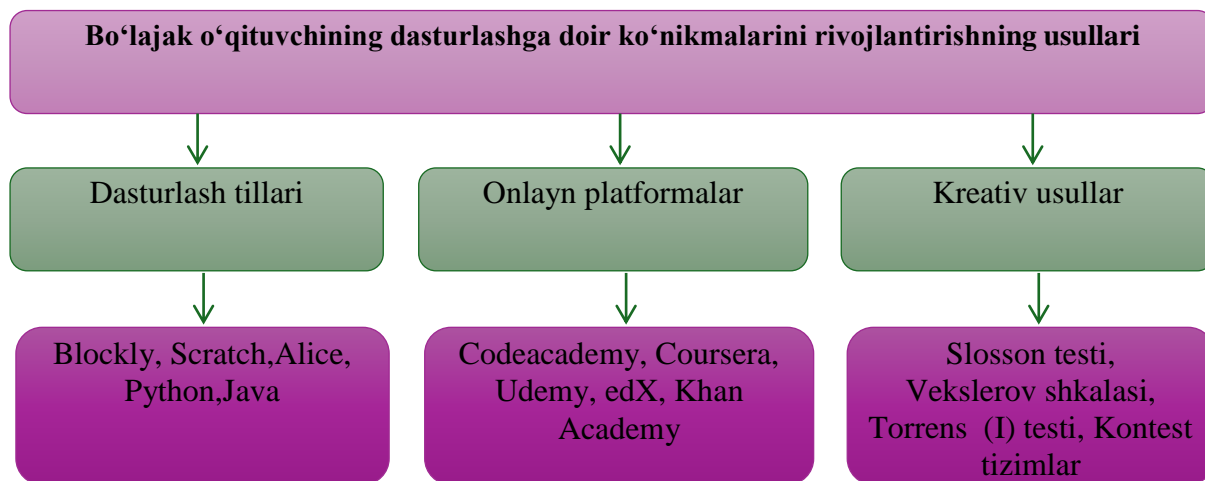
Bo‘lajak o‘qituvchining dasturlashga doir ko‘nikmalarini rivojlantirishning usullari

Dasturlash tillari

Onlayn platformalar

Kreativ usullar

Blockly, Scratch,Alice, Python,Java

Codeacademy, Coursera, Udemy, edX, Khan Academy

Slosson testi, Vekslerov shkalasi, Torrens (I) testi, Kontest tizimlar